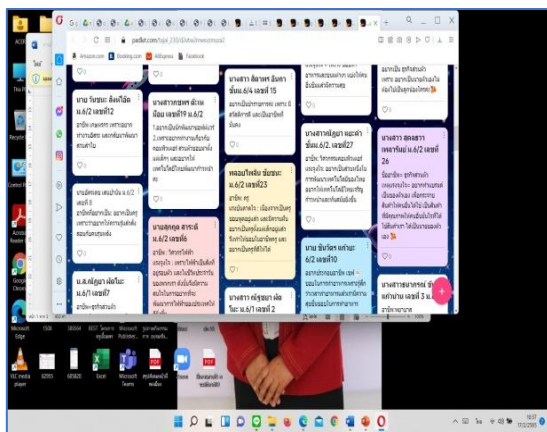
padlet.com

Amazon.com Booking.com AliExpress Facebook

นาย รินชนะ ล้อกไอ ม.6/2 เลขที่ 2

นางสาวกชพร ด้วงน้อย เลขที่ 9 ม.6/2

นางสาว ลิลาพร อ้นทา ชั้นม.6/4 เลขที่ 15

นางสาว สุดสงวา เพชรบริสุทธ์ ม.6/2 เลขที่ 26

นางสาวกัญญา คะเวลา ชั้นม.6/2 เลขที่27

พลอยใจชนิน ชั้นชนะ ม.6/2 เลขที่23

นางสาวชุลิดา ตระกลี ม.6/2 เลขที่ 6

นาย ชินวัตร อย่างนะ 6/2 เลขที่10

น.ส.กัญญา ฉัตรไม้ ม.6/1 เลขที่7

นางสาว กัญชนาภ ต้นไม ม.6/1 เลขที่ 2

นางสาวชนาภรณ์ ชั้นม.6/1 เลขที่ 3 ม.

Microsoft Edge

VLC media player

Excel

Microsoft Teams